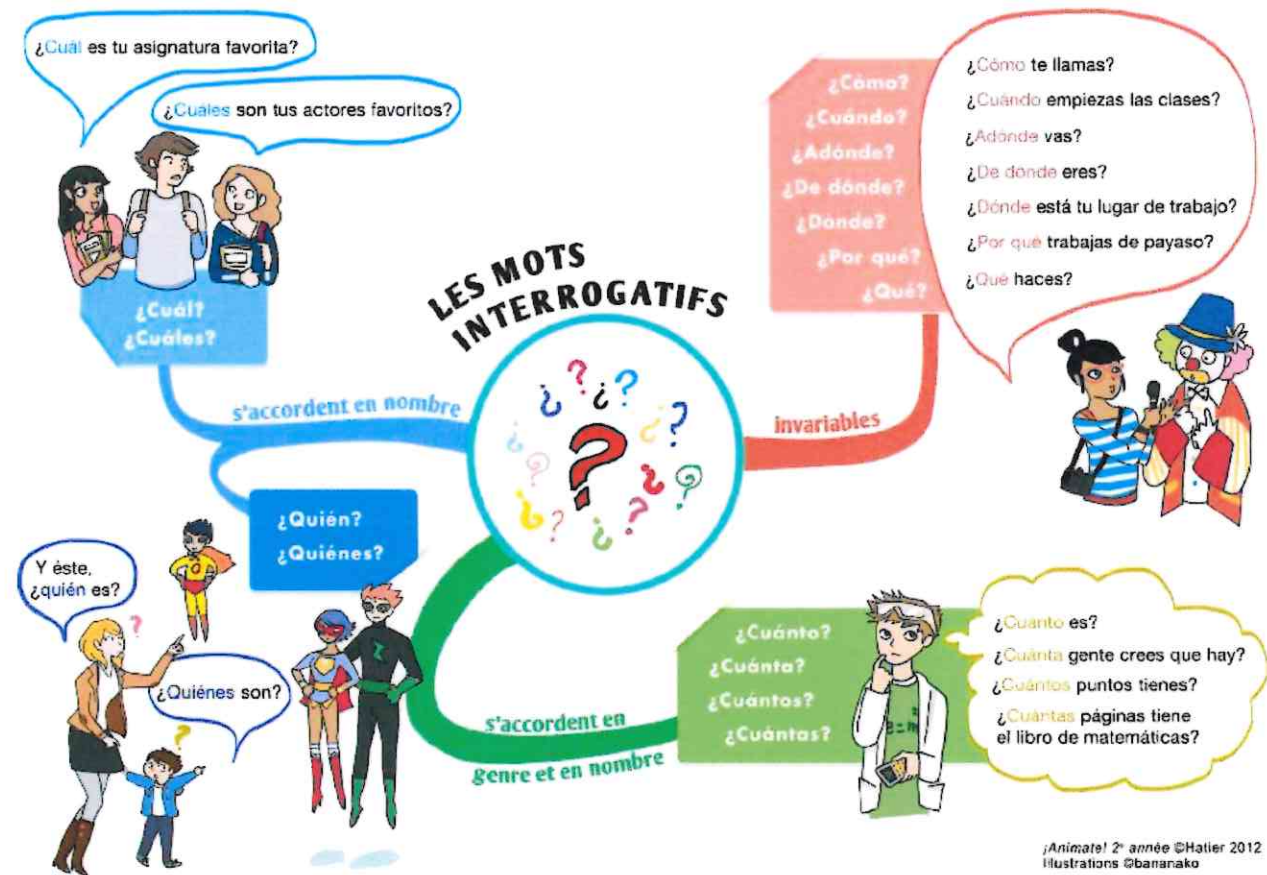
¿Cuál es tu asignatura favorita?

¿Cuales son tus actores favoritos?

¿Cuál?
¿Cuáles?

s'accordent en nombre

¿Quién?
¿Quiénes?

Y éste, ¿quién es?

¿Quiénes son?

LES MOTS INTERROGATIFS

s'accordent en genre et en nombre

¿Cómo?
¿Cuándo?
¿Adónde?
¿De dónde?
¿Dónde?
¿Por qué?
¿Qué?

¿Cómo te llamas?
¿Cuándo empiezas las clases?
¿Adónde vas?
¿De donde eres?
¿Dónde está tu lugar de trabajo?
¿Por qué trabajas de payaso?
¿Qué haces?

invariables

¿Cuánto?
¿Cuánta?
¿Cuántos?
¿Cuántas?

¿Cuanto es?
¿Cuánta gente crees que hay?
¿Cuántos puntos tienes?
¿Cuántas páginas tiene el libro de matemáticas?

¡Anímate! 2e année ©Hatier 2012
Illustrations ©bananako